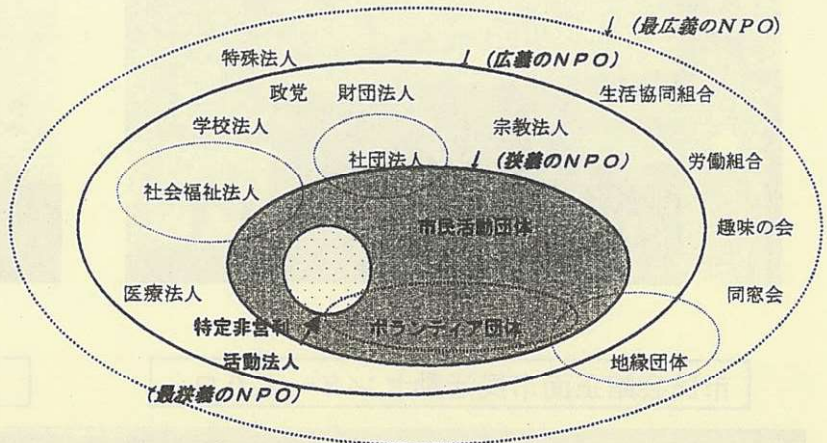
↓（最広義のＮＰＯ）

特殊法人

↓（広義のＮＰＯ）

政党　財団法人

生活協同組合

学校法人

宗教法人

社団法人

↓（狭義のＮＰＯ）

労働組合

社会福祉法人

市民活動団体

趣味の会

医療法人

同窓会

特定非営利

ボランティア団体

活動法人

地縁団体

（最狭義のＮＰＯ）